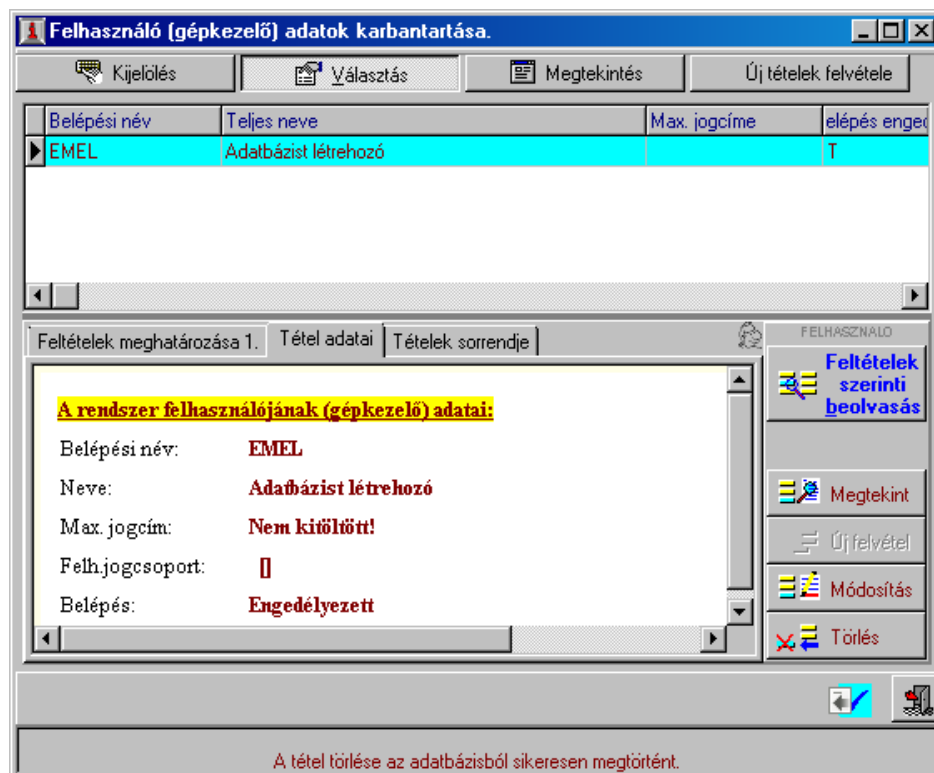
Felhasználó (gépkezelő) adatok karbantartása.

Kijelölés | Választás | Megtekintés | Új tételek felvétele

| Belépési név | Teljes neve | Max. jogcíme | elépés enged |
|---|---|---|---|
| EMEL | Adatbázist létrehozó | | T |

Feltételek meghatározása 1. | Tétel adatai | Tételek sorrendje

FELHASZNALO

Feltételek szerinti beolvasás

A rendszer felhasználójának (gépkezelő) adatai:

Belépési név: EMEL

Neve: Adatbázist létrehozó

Max. jogcím: Nem kitöltött!

Felh.jogcsoport: []

Belépés: Engedélyezett

Megtekint

Új felvétel

Módosítás

Törlés

A tétel törlése az adatbázisból sikeresen megtörtént.